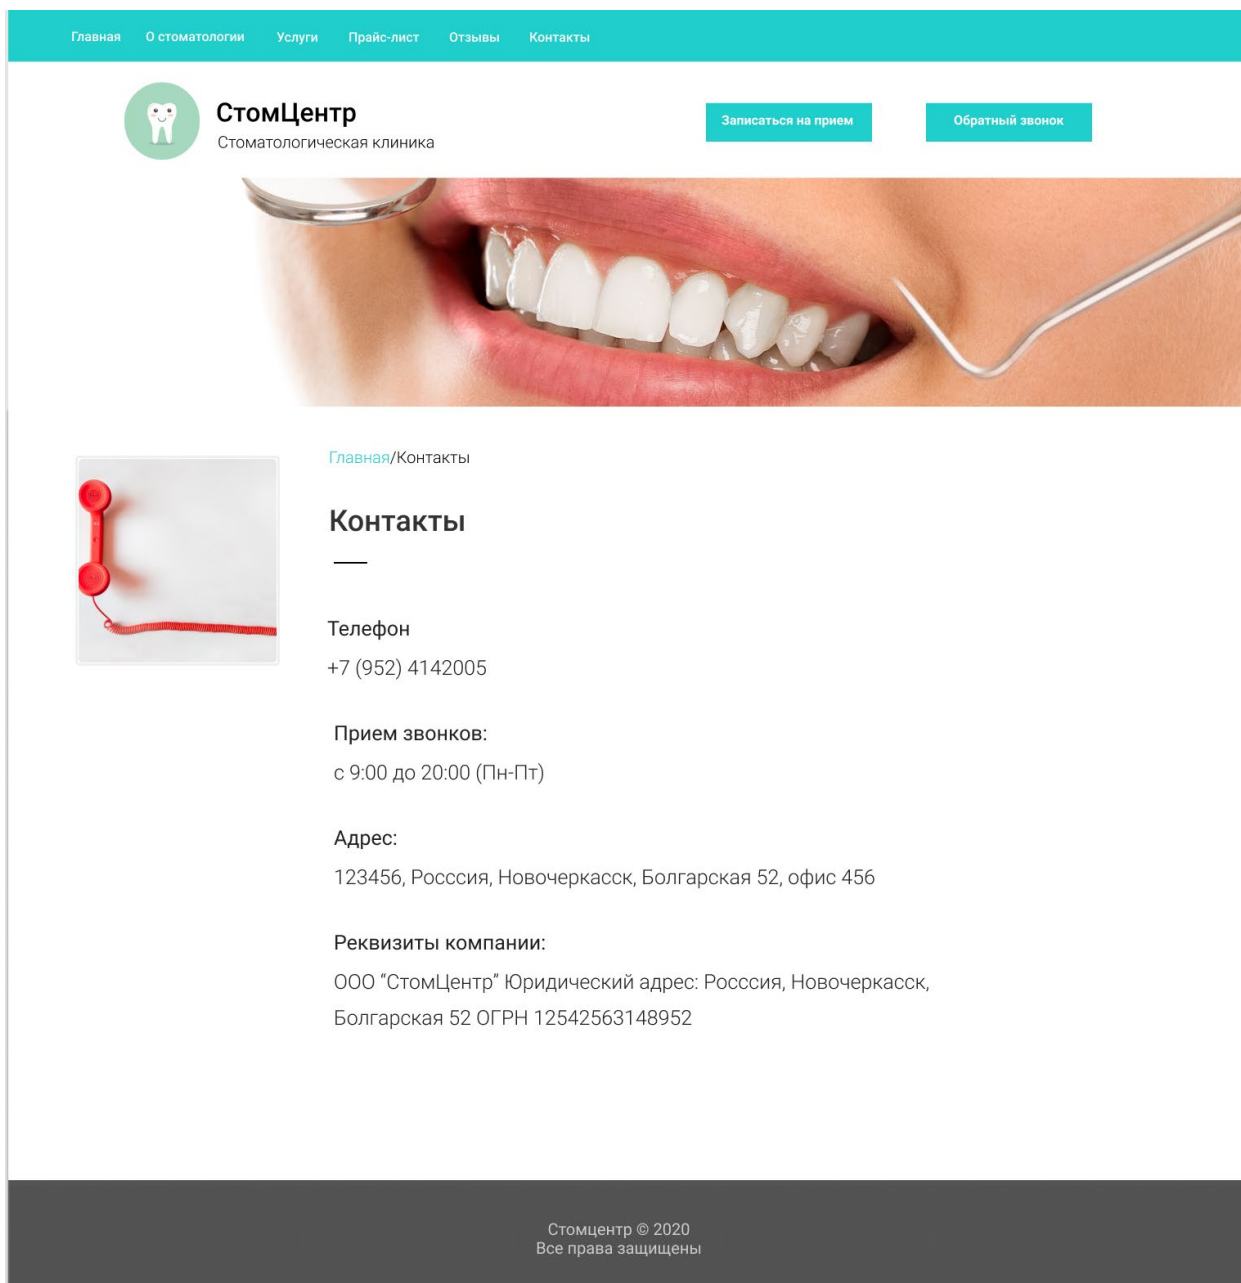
Главная О стоматологии Услуги Прайс-лист Отзывы Контакты

СтомЦентр
Стоматологическая клиника

Записаться на прием

Обратный звонок

Главная/Контакты

Контакты

Телефон
+7 (952) 4142005

Прием звонков:
с 9:00 до 20:00 (Пн-Пт)

Адрес:
123456, Росссия, Новочеркасск, Болгарская 52, офис 456

Реквизиты компании:
ООО “СтомЦентр” Юридический адрес: Росссия, Новочеркасск, Болгарская 52 ОГРН 12542563148952

Стомцентр © 2020
Все права защищены